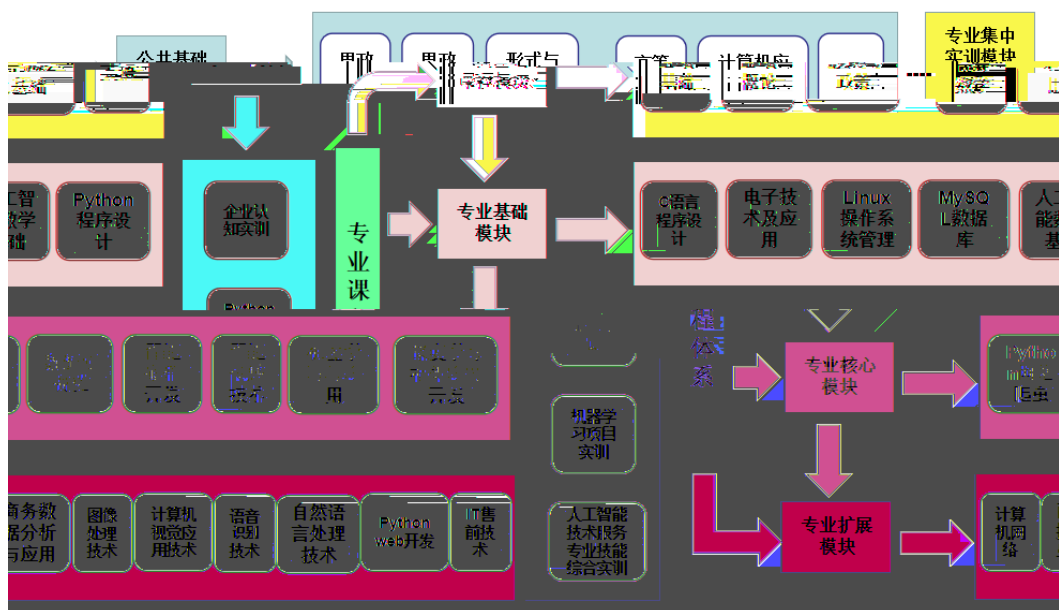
公共基础

思政

思政

形式与

高等

计算机应

专业集中实训模块

工智数学基础

Python程序设计

企业认知实训

专业课

专业基础模块

C语言程序设计

电子技术及应用

Linux操作系统管理

MySQL数据库

人工能基

开发

技术

用

开发

机器学习项目实训

专业核心模块

Python爬虫

商务数据分析与应用

图像处理技术

计算机视觉应用技术

语音识别技术

自然语言处理技术

Python web开发

IT售前技术

人工智能技术服务专业技能综合实训

专业扩展模块

计算机网络